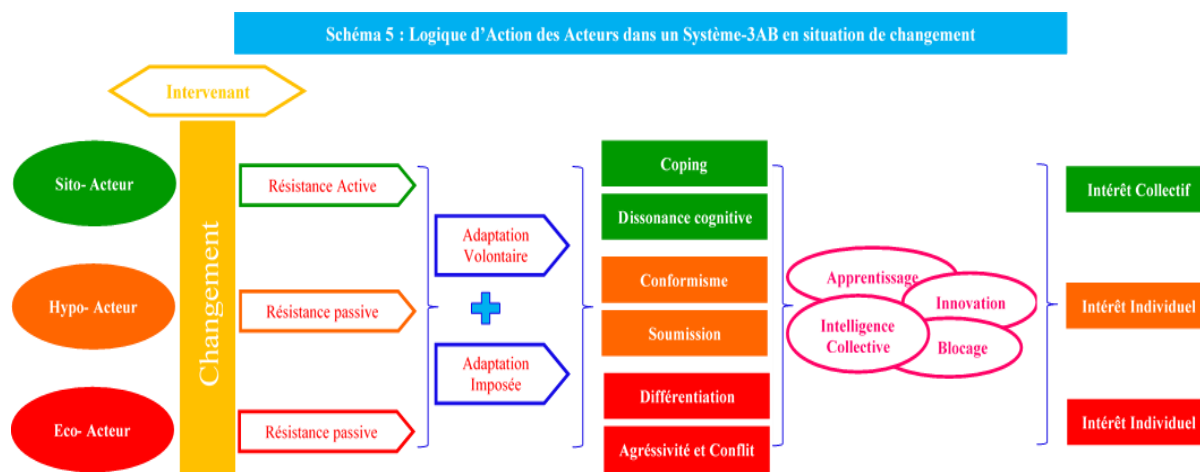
Schéma 5 : Logique d'Action des Acteurs dans un Système-3AB en situation de changement

Intervenant

Changement

Sito- Acteur

Hypo- Acteur

Eco- Acteur

Résistance Active

Résistance passive

Résistance passive

Adaptation Volontaire

Adaptation Imposée

Coping

Dissonance cognitive

Conformisme

Soumission

Différentiation

Agréssivité et Conflit

Apprentissage

Innovation

Intelligence Collective

Blocage

Intérêt Collectif

Intérêt Individuel

Intérêt Individuel